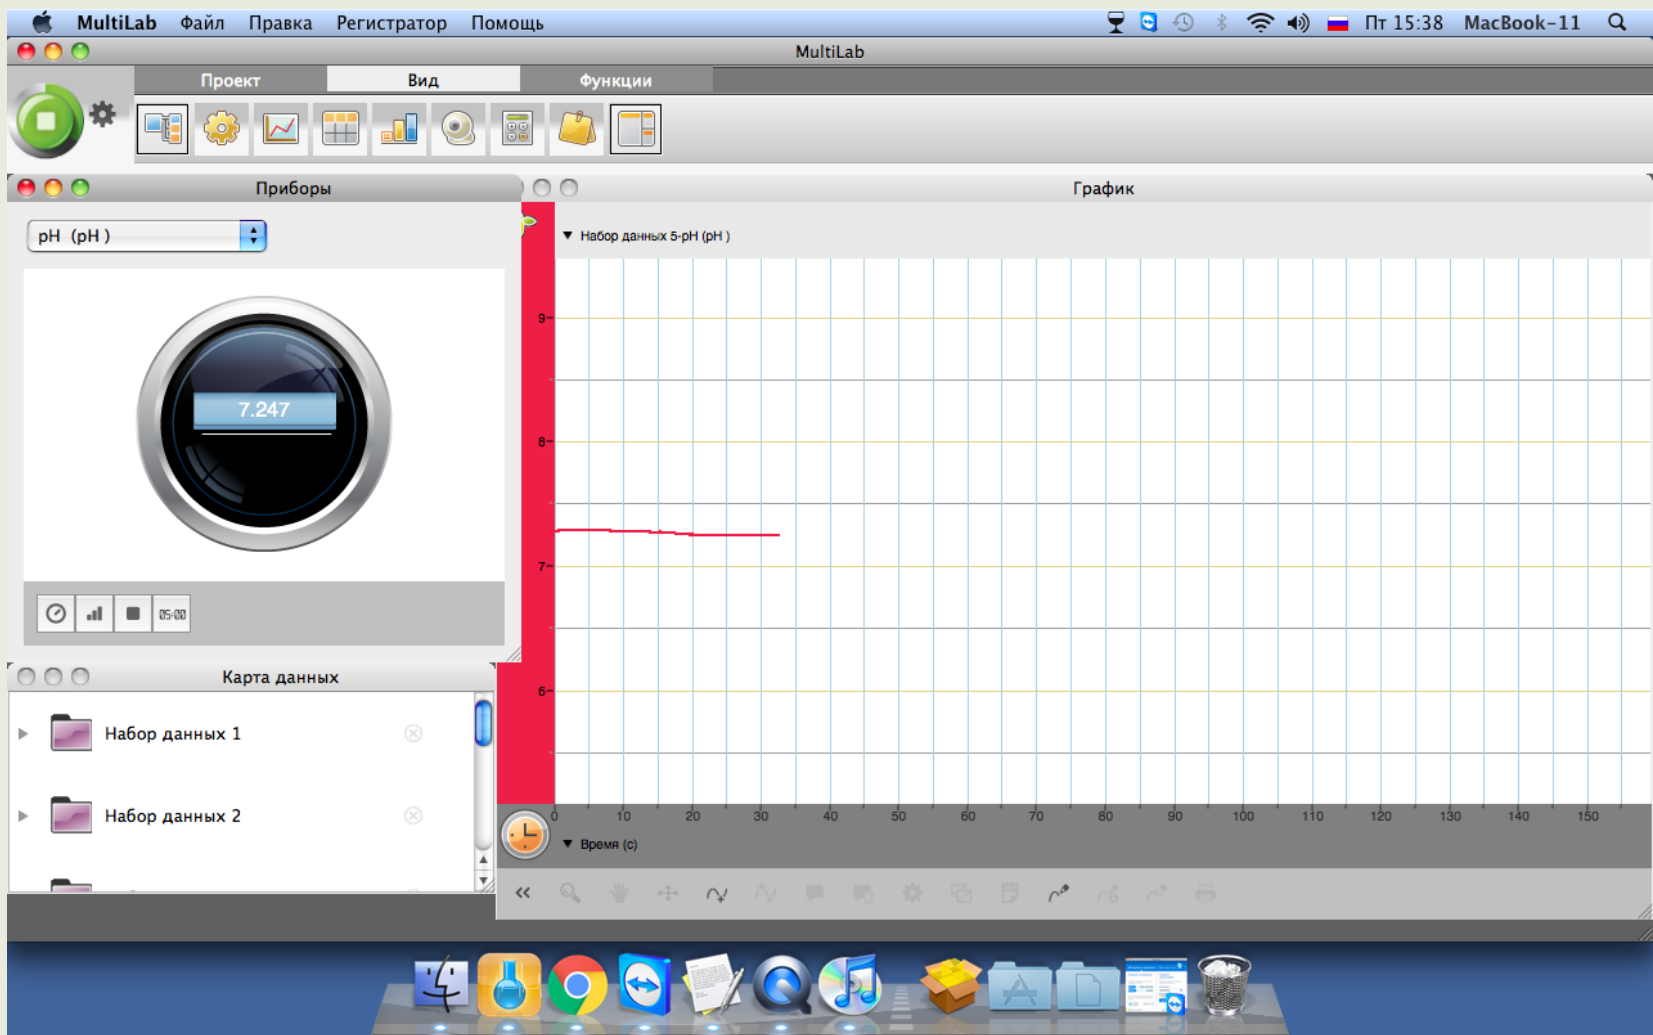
MultiLab Файл Правка Регистратор Помощь

Пт 15:38 MacBook-11

MultiLab

Проект Вид Функции

Приборы

pH (pH )

7.247

05:00

График

Набор данных 5-pH (pH )

9
8
7
6

0 10 20 30 40 50 60 70 80 90 100 110 120 130 140 150

Время (с)

Карта данных

Набор данных 1

Набор данных 2